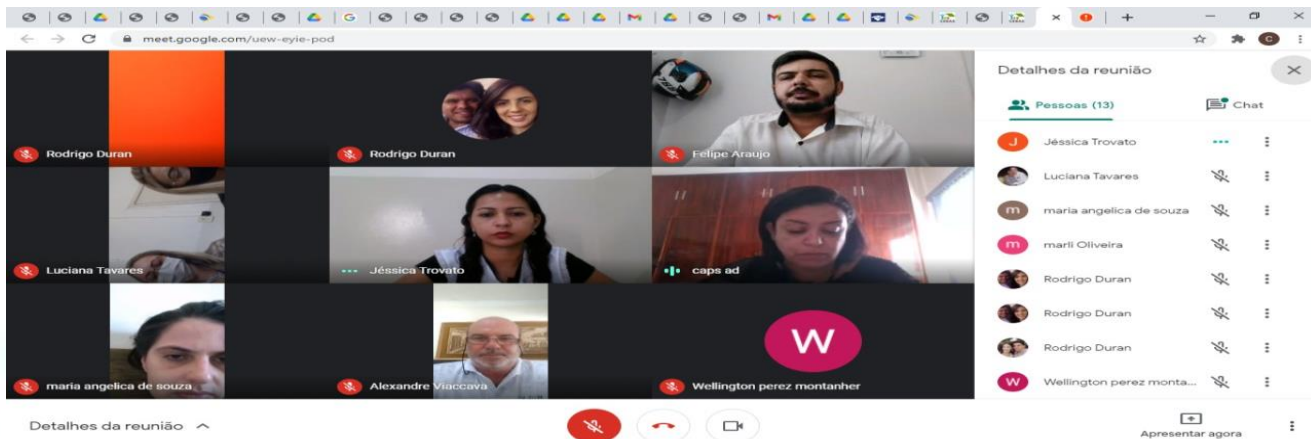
meet.google.com/uew-eyie-pod

Rodrigo Duran
Rodrigo Duran
Felipe Araujo
Luciana Tavares
Jéssica Trovato
caps ad
maria angelica de souza
Alexandre Viaccava
W
Wellington perez montanher

Detalhes da reunião
Pessoas (13)
Chat
J Jéssica Trovato
Luciana Tavares
m maria angelica de souza
m marli Oliveira
Rodrigo Duran
Rodrigo Duran
Rodrigo Duran
W Wellington perez monta...

Detalhes da reunião
Apresentar agora